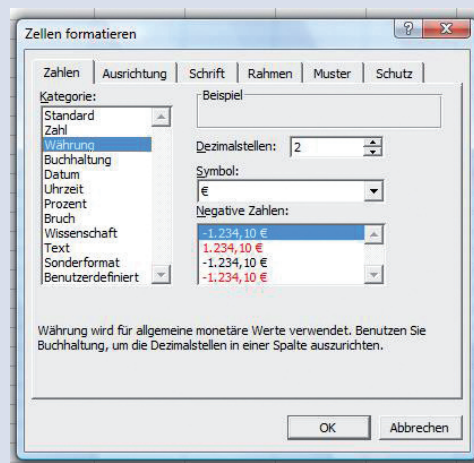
Zellen formatieren

?

X

Zahlen | Ausrichtung | Schrift | Rahmen | Muster | Schutz

Kategorie:

Standard
Zahl
Währung
Buchhaltung
Datum
Uhrzeit
Prozent
Bruch
Wissenschaft
Text
Sonderformat
Benutzerdefiniert

Beispiel

Dezimalstellen: 2

Symbol:

€

Negative Zahlen:

-1.234,10 €
1.234,10 €
-1.234,10 €
-1.234,10 €

Währung wird für allgemeine monetäre Werte verwendet. Benutzen Sie Buchhaltung, um die Dezimalstellen in einer Spalte auszurichten.

OK

Abbrechen